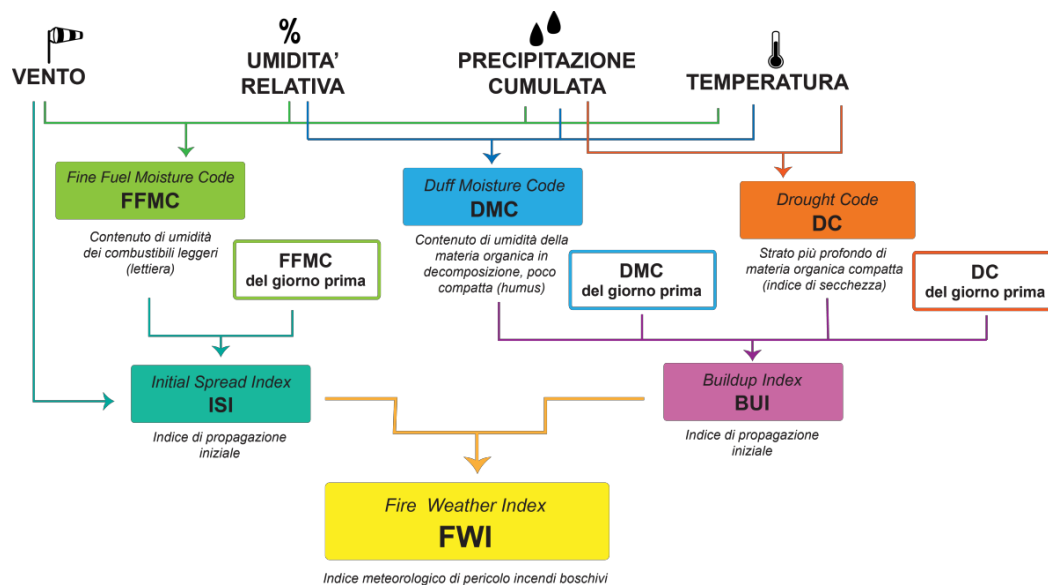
VENTO

%
UMIDITA' RELATIVA

PRECIPITAZIONE CUMULATA

TEMPERATURA

Fine Fuel Moisture Code
FFMC

Contenuto di umidità dei combustibili leggeri (lettiera)

FFMC
del giorno prima

Duff Moisture Code
DMC

Contenuto di umidità della materia organica in decomposizione, poco compatta (humus)

DMC
del giorno prima

Drought Code
DC

Strato più profondo di materia organica compatta (indice di secchezza)

DC
del giorno prima

Initial Spread Index
ISI

Indice di propagazione iniziale

Buildup Index
BUI

Indice di propagazione iniziale

Fire Weather Index
FWI

Indice meteorologico di pericolo incendi boschivi